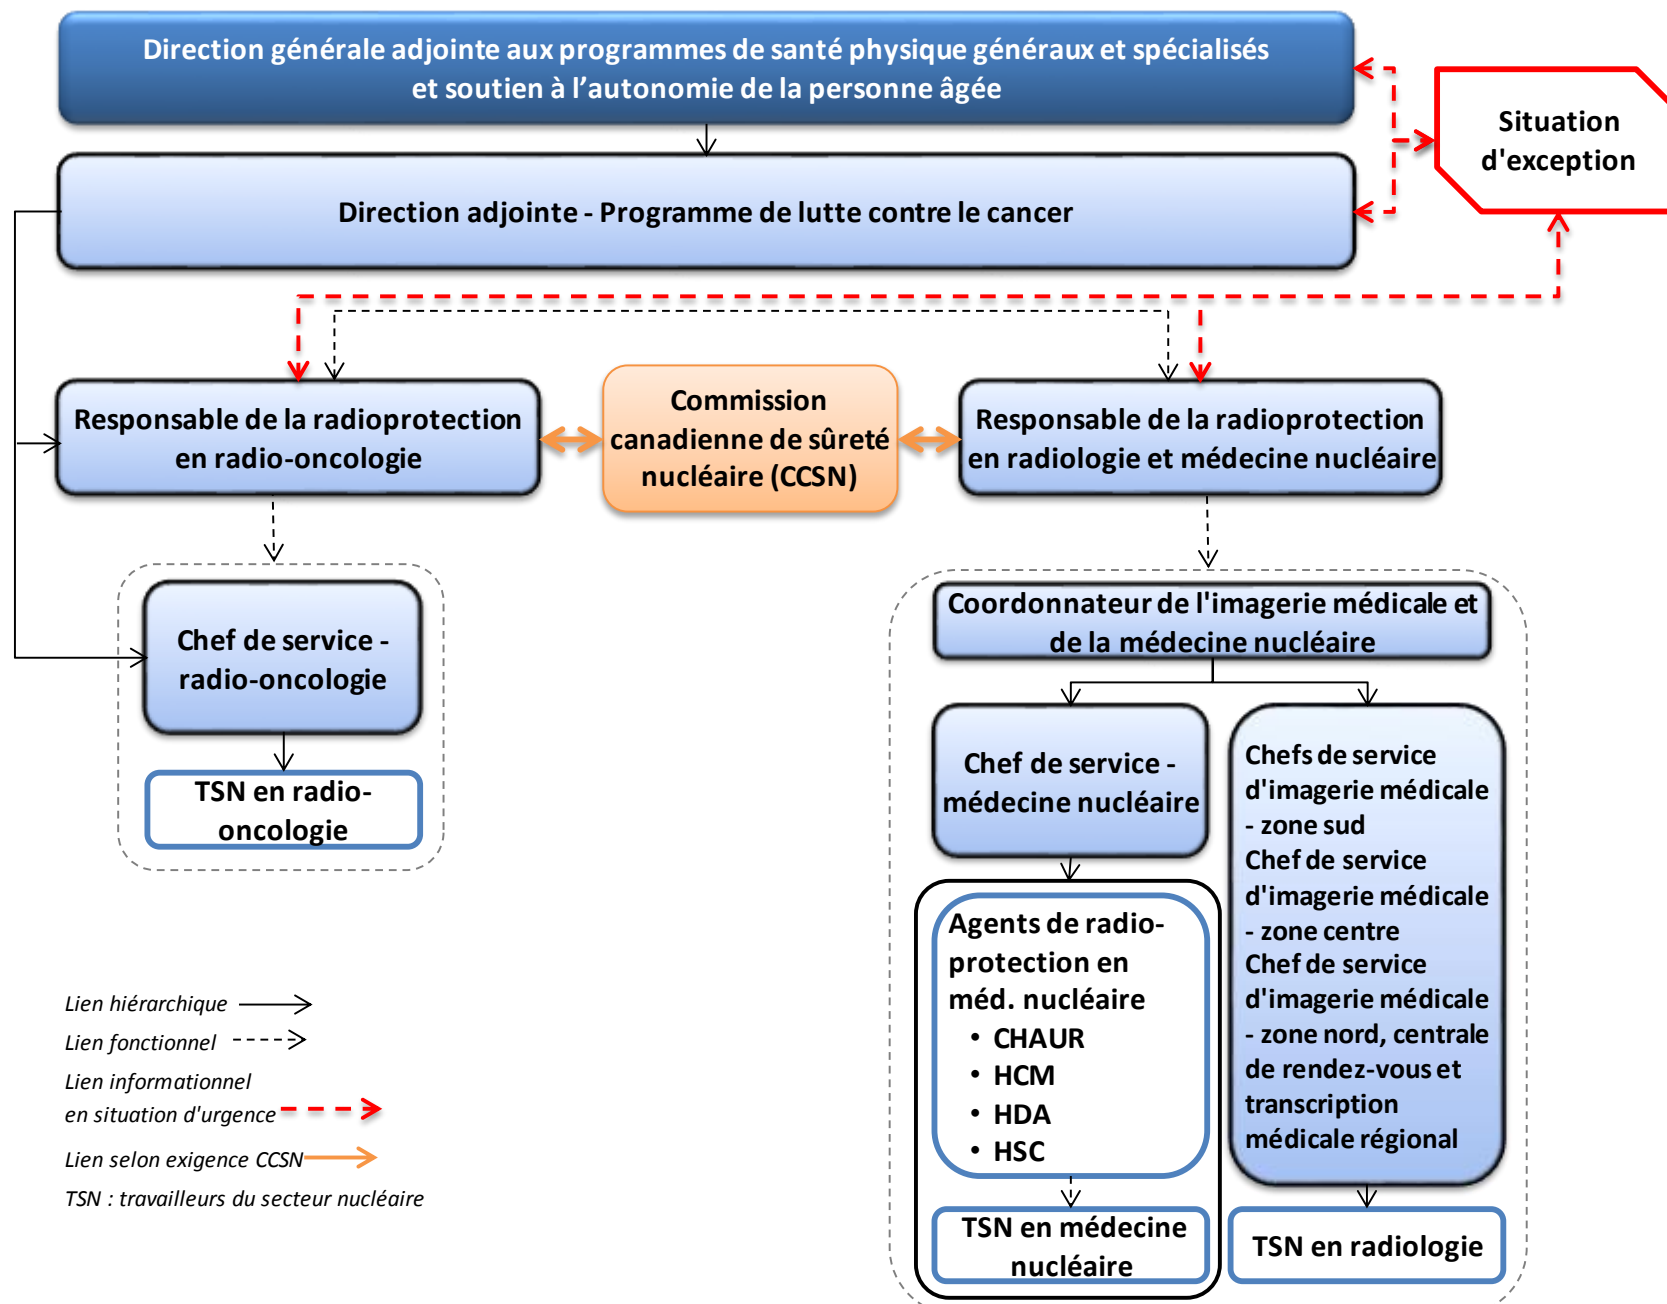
Direction générale adjointe aux programmes de santé physique généraux et spécialisés et soutien à l'autonomie de la personne âgée

Situation d'exception

Direction adjointe - Programme de lutte contre le cancer

Responsable de la radioprotection en radio-oncologie

Commission canadienne de sûreté nucléaire (CCSN)

Responsable de la radioprotection en radiologie et médecine nucléaire

Chef de service - radio-oncologie

TSN en radio-oncologie

Coordonnateur de l'imagerie médicale et de la médecine nucléaire

Chef de service - médecine nucléaire

Agents de radio-protection en méd. nucléaire
• CHAUR
• HCM
• HDA
• HSC

TSN en médecine nucléaire

Chefs de service d'imagerie médicale - zone sud
Chef de service d'imagerie médicale - zone centre
Chef de service d'imagerie médicale - zone nord, centrale de rendez-vous et transcription médicale régional

TSN en radiologie

Lien hiérarchique
Lien fonctionnel
Lien informationnel en situation d'urgence
Lien selon exigence CCSN
TSN : travailleurs du secteur nucléaire